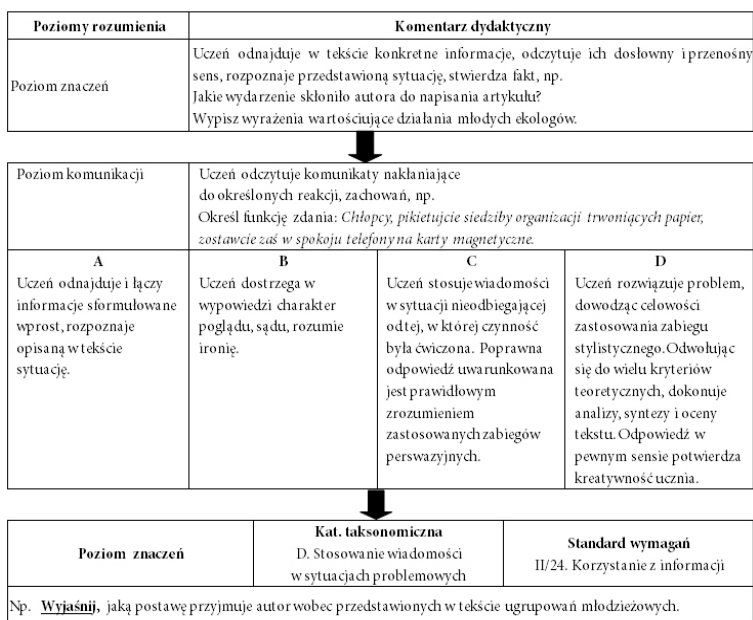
| Poziomy rozumienia | Komentarz dydaktyczny |
|---|---|
| Poziom znaczeń | Uczeń odnajduje w tekście konkretne informacje, odczytuje ich dosłowny i przenośny sens, rozpoznaje przedstawioną sytuację, stwierdza fakt, np. Jakie wydarzenie skłoniło autora do napisania artykułu? Wypisz wyrażenia wartościujące działania młodych ekologów. |

| Poziom komunikacji | Uczeń odczytuje komunikaty nakłaniające do określonych reakcji, zachowań, np. Określ funkcję zdania: *Chłopcy, pikietujcie siedziby organizacji trwoniących papier, zostawcie zaś w spokoju telefony na karty magnetyczne.* | | |
|---|---|---|---|
| **A** | **B** | **C** | **D** |
| Uczeń odnajduje i łączy informacje sformułowane wprost, rozpoznaje opisaną w tekście sytuację. | Uczeń dostrzega w wypowiedzi charakter poglądu, sądu, rozumie ironię. | Uczeń stosuje wiadomości w sytuacji nieodbiegającej od tej, w której czynność była ćwiczona. Poprawna odpowiedź uwarunkowana jest prawidłowym zrozumieniem zastosowanych zabiegów perswazyjnych. | Uczeń rozwiązuje problem, dowodząc celowości zastosowania zabiegu stylistycznego. Odwołując się do wielu kryteriów teoretycznych, dokonuje analizy, syntezy i oceny tekstu. Odpowiedź w pewnym sensie potwierdza kreatywność ucznia. |

| **Poziom znaczeń** | **Kat. taksonomiczna** D. Stosowanie wiadomości w sytuacjach problemowych | **Standard wymagań** II/24. Korzystanie z informacji |
|---|---|---|

Np. **Wyjaśnij,** jaką postawę przyjmuje autor wobec przedstawionych w tekście ugrupowań młodzieżowych.